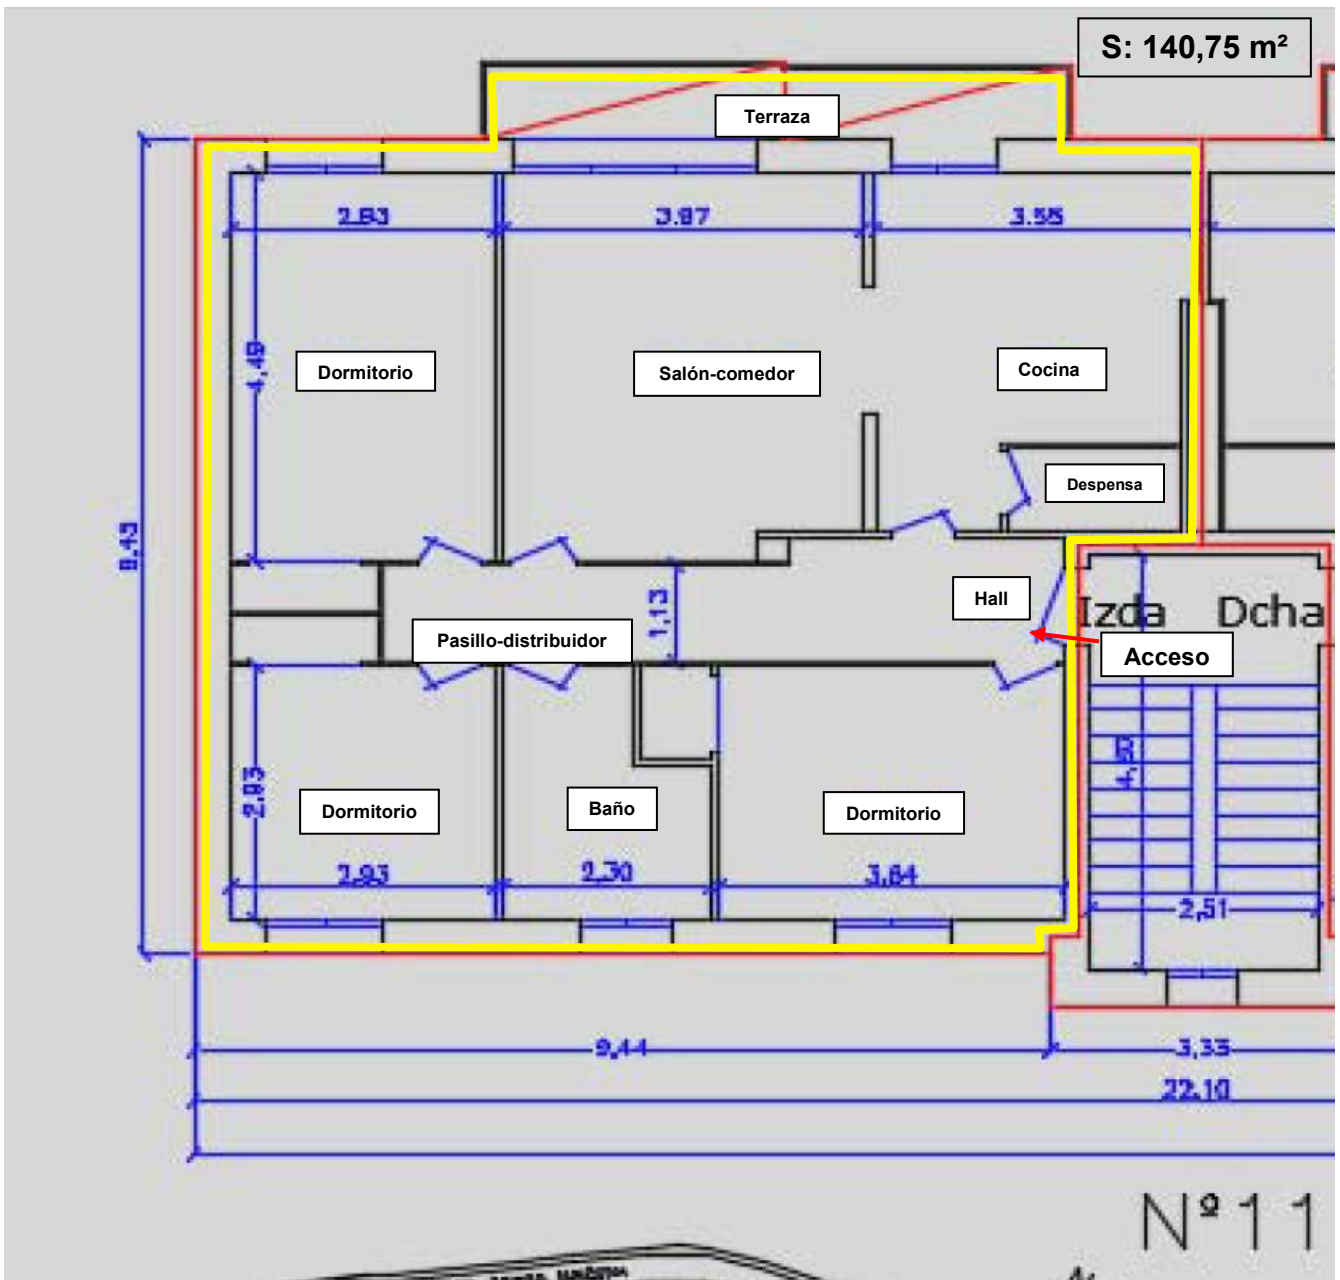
S: 140,75 m²

Terraza

2.83
3.87
3.55

9.43
4.49

Dormitorio
Salón-comedor
Cocina
Despensa

1,13
Hall
Izda
Dcha
Acceso
Pasillo-distribuidor

2,83
4,5
Dormitorio
Baño
Dormitorio

2,93
2,30
3,84
2,51

9,44
3,33
22,10

Nº 11